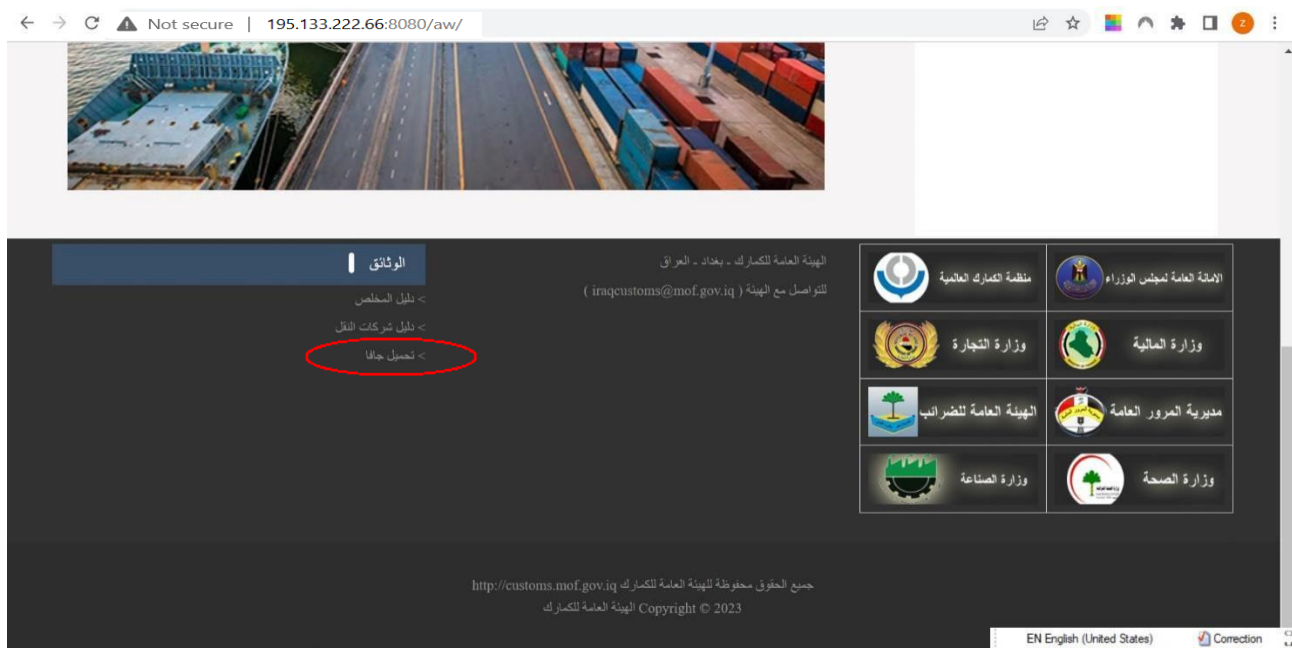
Not secure | 195.133.222.66:8080/aw/

الوثائق

> دليل المخلص
> دليل شركات النقل
> تحميل جافا

الهيئة العامة للكمارك - بغداد - العراق
للتواصل مع الهيئة ( iraqcustoms@mof.gov.iq )

| | |
|---|---|
| الامانة العامة لمجلس الوزراء | منظمة الكمارك العالمية |
| وزارة المالية | وزارة التجارة |
| مديرية المرور العامة | الهيئة العامة للضرائب |
| وزارة الصحة | وزارة الصناعة |

جميع الحقوق محفوظة للهيئة العامة للكمارك http://customs.mof.gov.iq
الهيئة العامة للكمارك Copyright © 2023

EN English (United States)
Correction